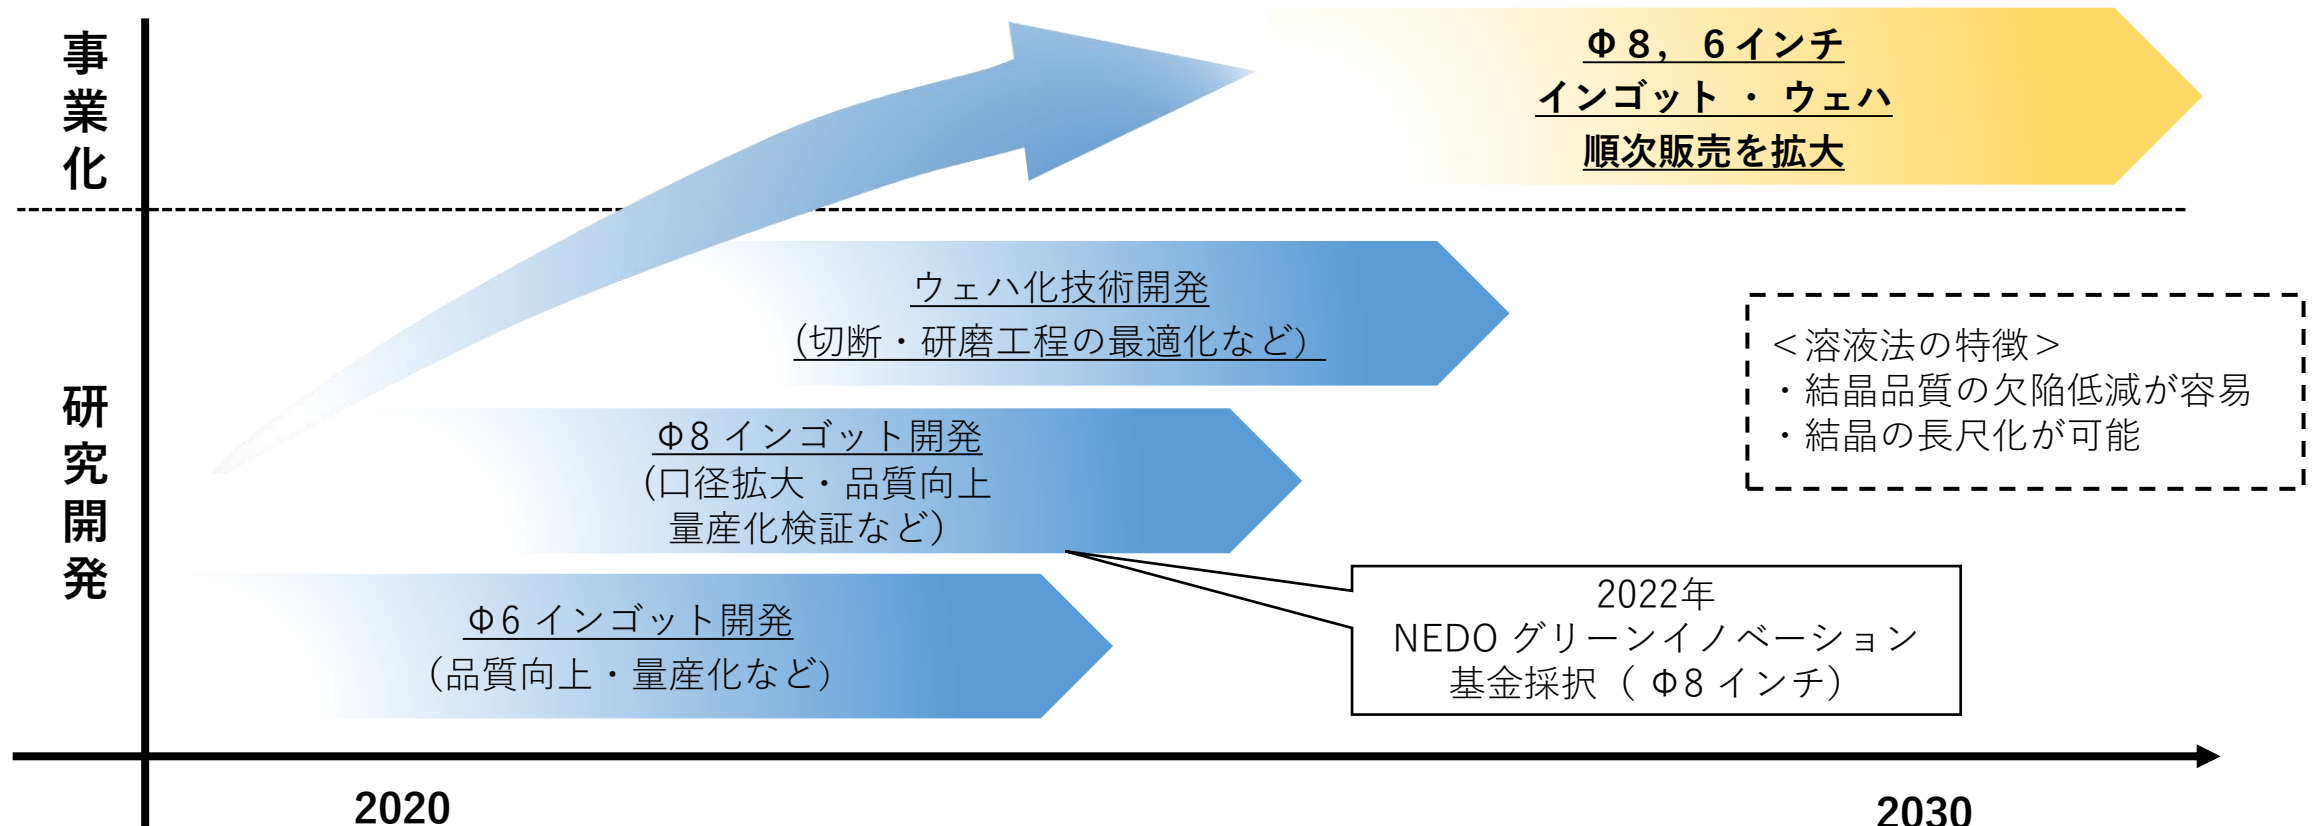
事業化

Φ８，６インチ
インゴット・ウェハ
順次販売を拡大

研究開発

ウェハ化技術開発
(切断・研磨工程の最適化など)

＜溶液法の特徴＞
・結晶品質の欠陥低減が容易
・結晶の長尺化が可能

Φ8 インゴット開発
(口径拡大・品質向上
量産化検証など)

Φ6 インゴット開発
(品質向上・量産化など)

2022年
NEDO グリーンイノベーション
基金採択（ Φ8 インチ）

2020

2030